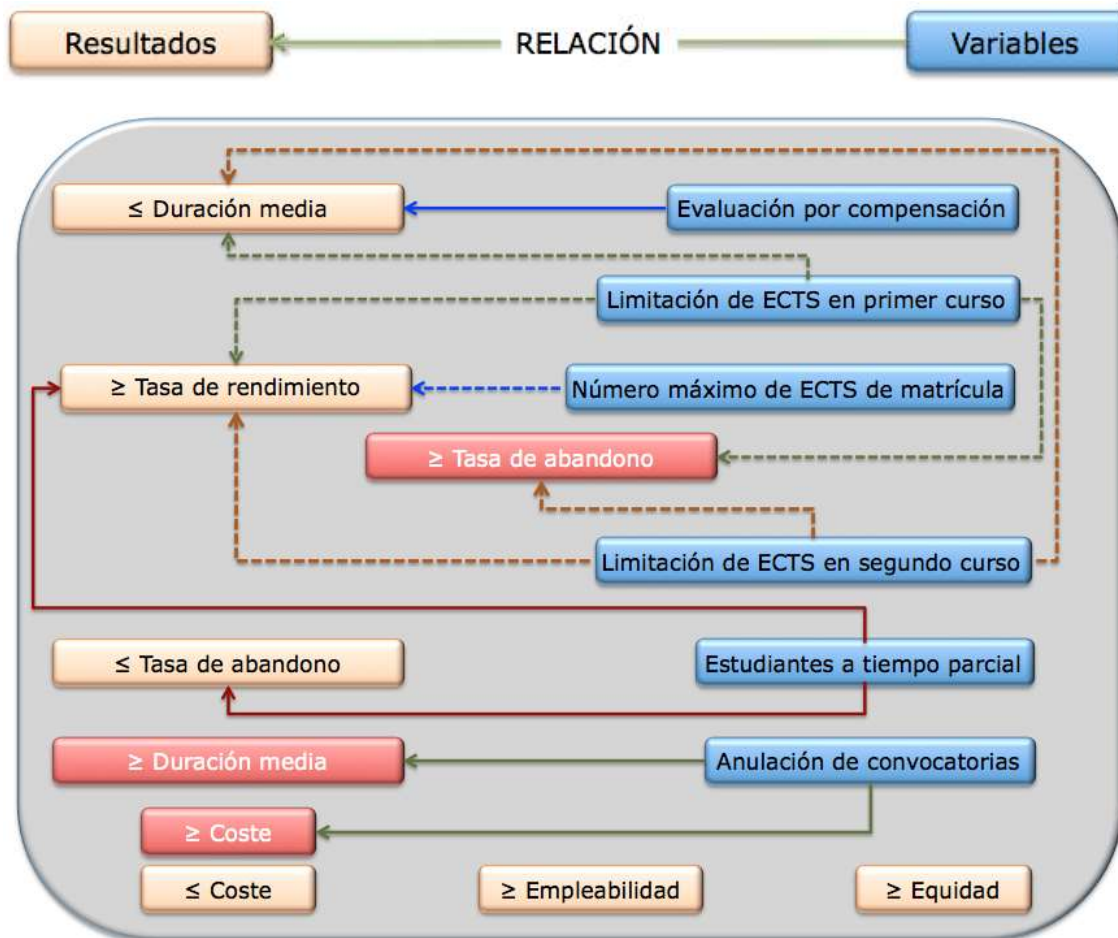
Resultados

RELACIÓN

Variables

≤ Duración media

Evaluación por compensación

Limitación de ECTS en primer curso

≥ Tasa de rendimiento

Número máximo de ECTS de matrícula

≥ Tasa de abandono

Limitación de ECTS en segundo curso

≤ Tasa de abandono

Estudiantes a tiempo parcial

≥ Duración media

Anulación de convocatorias

≥ Coste

≤ Coste

≥ Empleabilidad

≥ Equidad